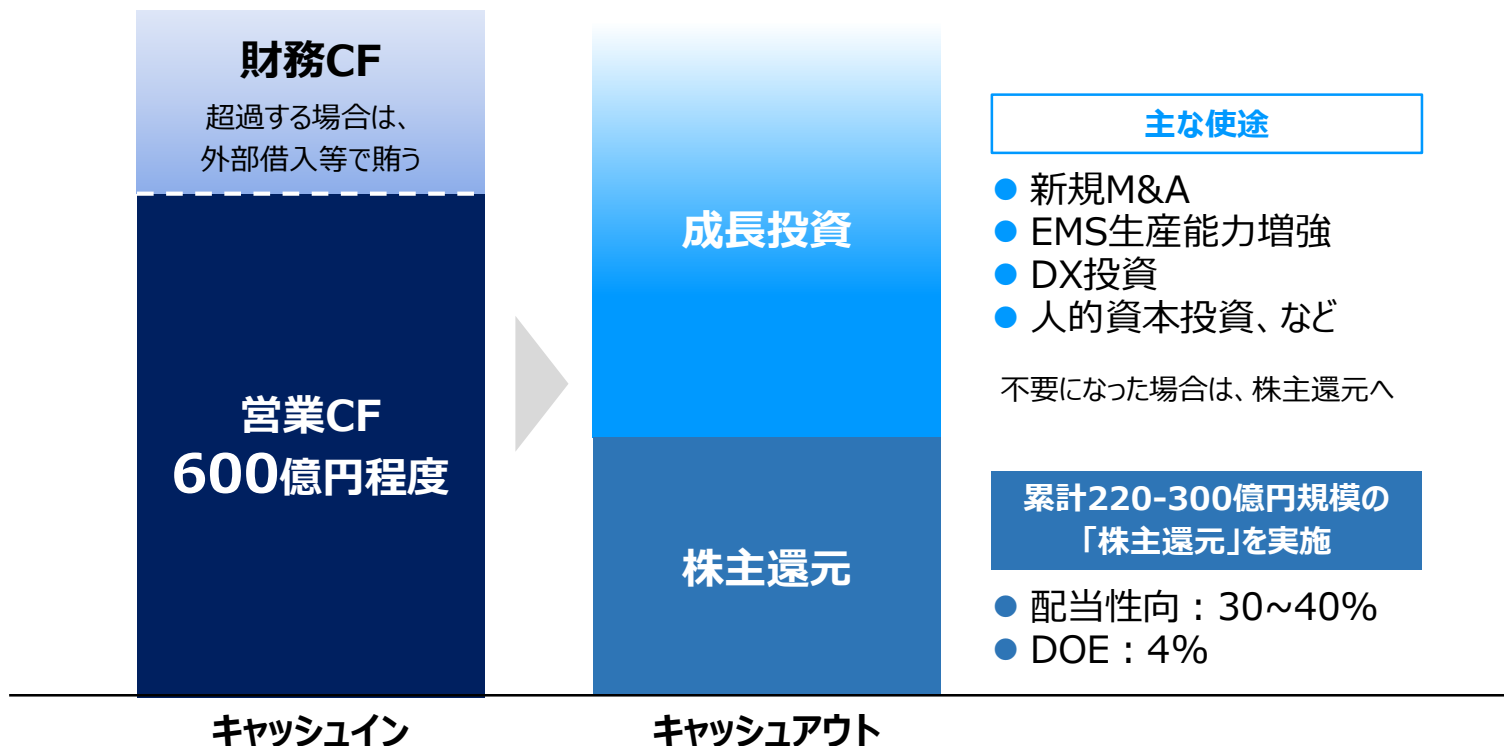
財務CF

超過する場合は、外部借入等で賄う

営業CF
600億円程度

成長投資

株主還元

主な使途

● 新規M&A
● EMS生産能力増強
● DX投資
● 人的資本投資、など

不要になった場合は、株主還元へ

累計220-300億円規模の「株主還元」を実施

● 配当性向：30~40%
● DOE：4%

キャッシュイン

キャッシュアウト